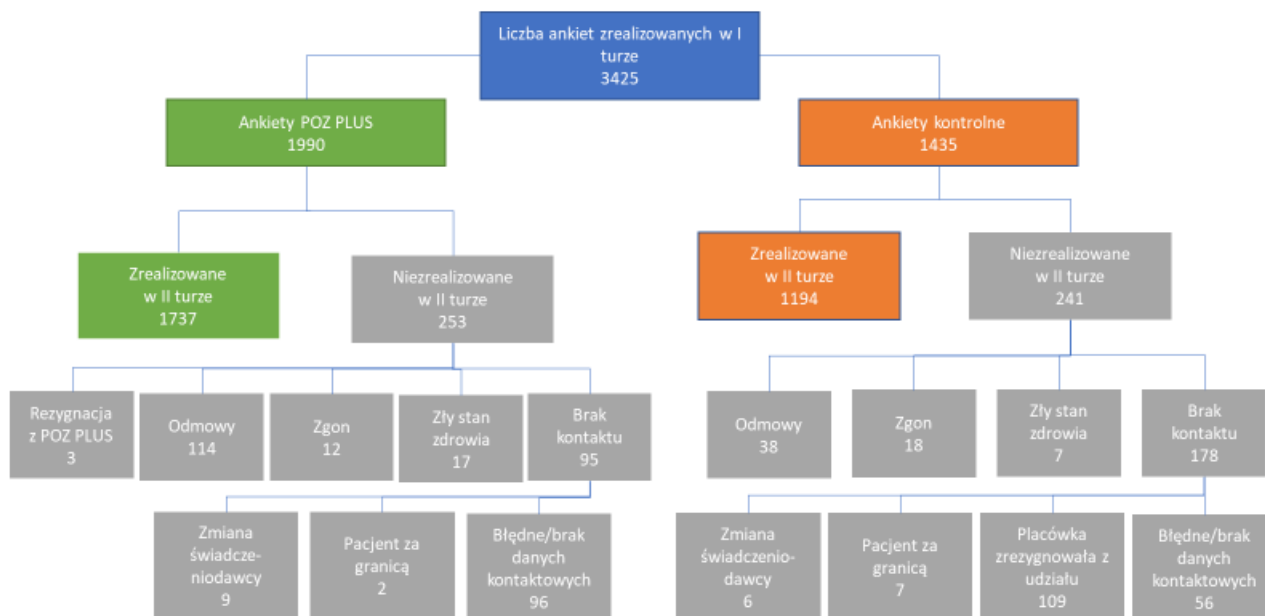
Liczba ankiet zrealizowanych w I turze
3425

Ankiety POZ PLUS
1990

Ankiety kontrolne
1435

Zrealizowane w II turze
1737

Niezrealizowane w II turze
253

Zrealizowane w II turze
1194

Niezrealizowane w II turze
241

Rezygnacja z POZ PLUS
3

Odmowy
114

Zgon
12

Zły stan zdrowia
17

Brak kontaktu
95

Odmowy
38

Zgon
18

Zły stan zdrowia
7

Brak kontaktu
178

Zmiana świadczeniodawcy
9

Pacjent za granicą
2

Błędne/brak danych kontaktowych
96

Zmiana świadczeniodawcy
6

Pacjent za granicą
7

Placówka zrezygnowała z udziału
109

Błędne/brak danych kontaktowych
56